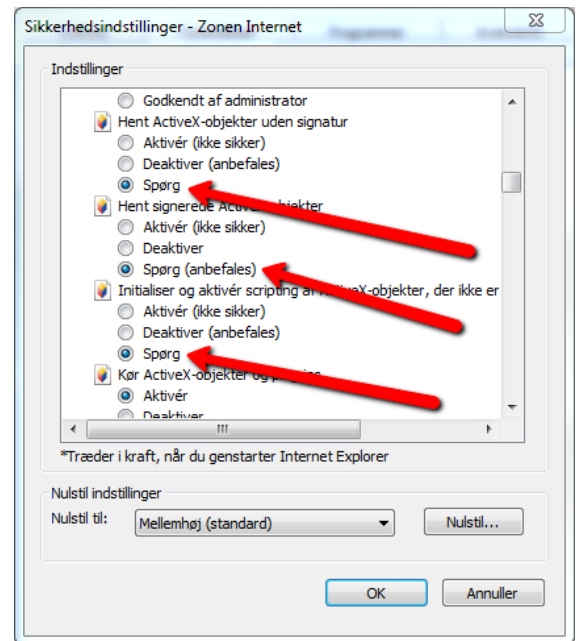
Sikkerhedsindstillinger - Zonen Internet

Indstillinger

Godkendt af administrator
Hent ActiveX-objekter uden signatur
Aktivér (ikke sikker)
Deaktiver (anbefales)
Spørg
Hent signerede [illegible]
Aktivér (ikke sikker)
Deaktiver
Spørg (anbefales)
Initialiser og aktivér scripting af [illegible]-objekter, der ikke er
Aktivér (ikke sikker)
Deaktiver (anbefales)
Spørg
Kør ActiveX-objekter og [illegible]
Aktivér
Deaktiver

*Træder i kraft, når du genstarter Internet Explorer

Nulstil indstillinger
Nulstil til:
Mellemhøj (standard)
Nulstil...

OK
Annuller